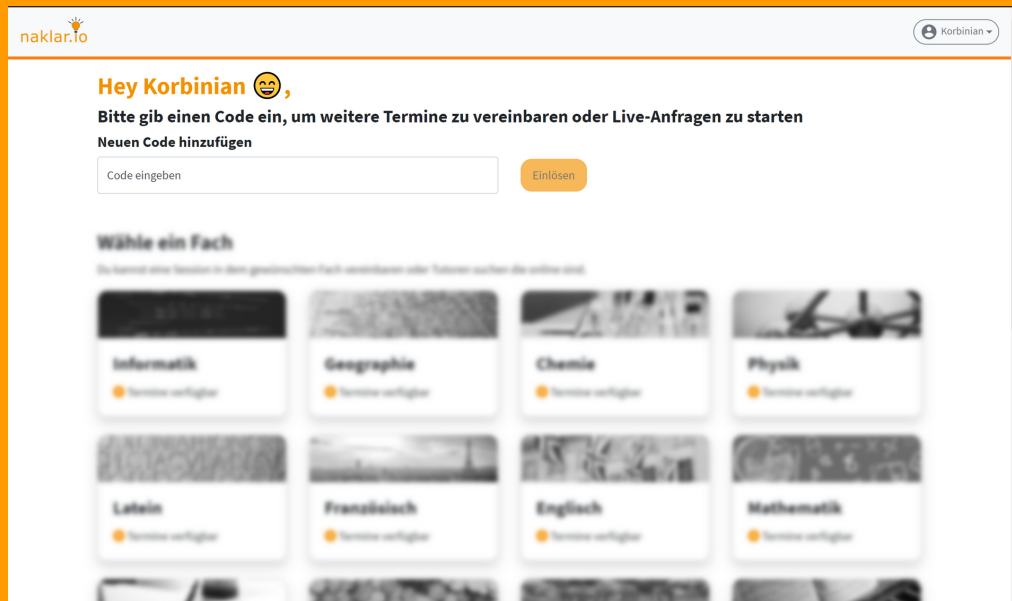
naklar.io

Korbinian

Hey Korbinian 😁,

Bitte gib einen Code ein, um weitere Termine zu vereinbaren oder Live-Anfragen zu starten

Neuen Code hinzufügen

Code eingeben

Einlösen

Wähle ein Fach

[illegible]

Informatik
Termine verfügbar

Geographie
Termine verfügbar

Chemie
Termine verfügbar

Physik
Termine verfügbar

Latein
Termine verfügbar

Französisch
Termine verfügbar

Englisch
Termine verfügbar

Mathematik
Termine verfügbar